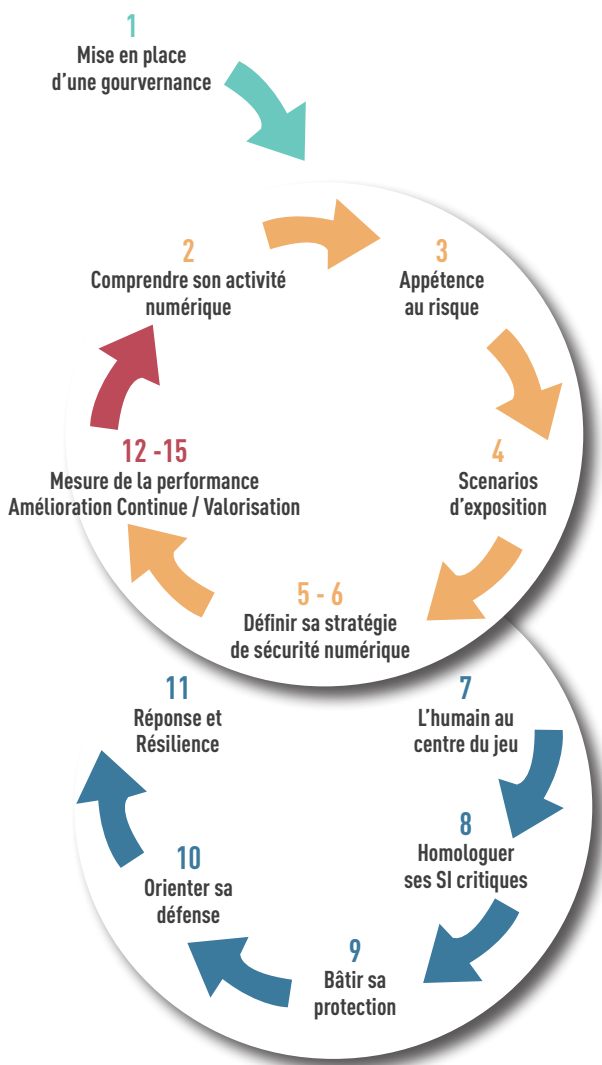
1
Mise en place d'une gourvernance

2
Comprendre son activité numérique

3
Appétence au risque

12 -15
Mesure de la performance
Amélioration Continue / Valorisation

4
Scenarios d'exposition

5 - 6
Définir sa stratégie de sécurité numérique

11
Réponse et Résilience

7
L'humain au centre du jeu

8
Homologuer ses SI critiques

10
Orienter sa défense

9
Bâtir sa protection